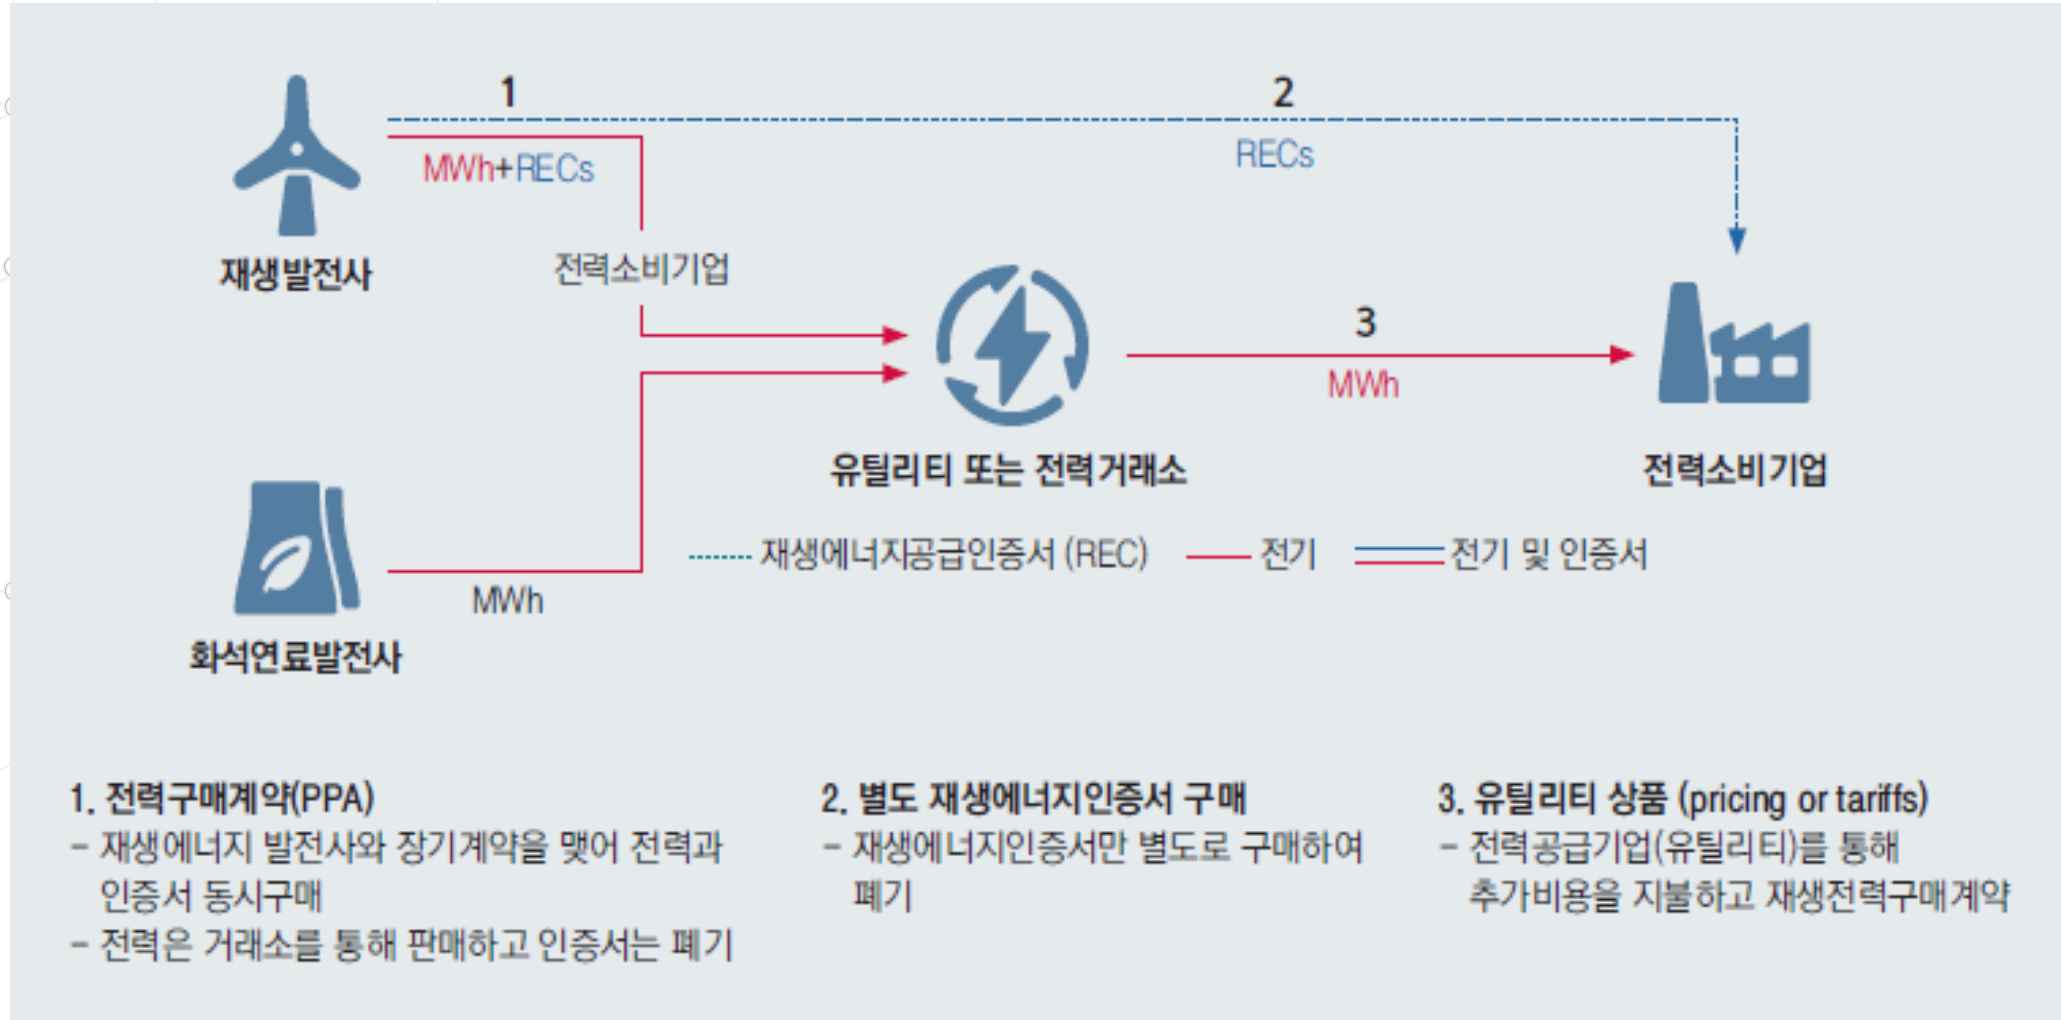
1

2

MWh+RECs

RECs

재생발전사

전력소비기업

3

MWh

유틸리티 또는 전력거래소

전력소비기업

재생에너지공급인증서 (REC)

전기

전기 및 인증서

MWh

화석연료발전사

1. 전력구매계약(PPA)
- 재생에너지 발전사와 장기계약을 맺어 전력과 인증서 동시구매
- 전력은 거래소를 통해 판매하고 인증서는 폐기

2. 별도 재생에너지인증서 구매
- 재생에너지인증서만 별도로 구매하여 폐기

3. 유틸리티 상품 (pricing or tariffs)
- 전력공급기업(유틸리티)를 통해 추가비용을 지불하고 재생전력구매계약